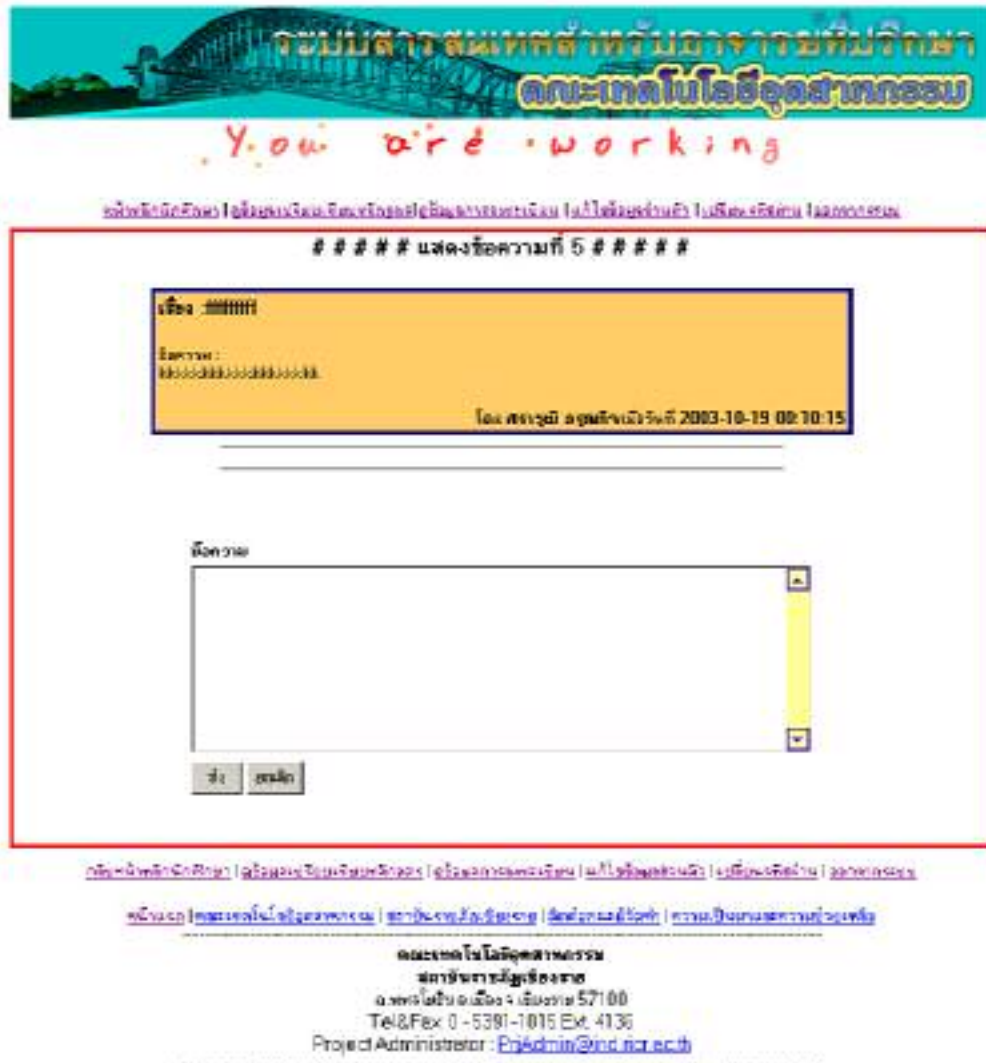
ระบบสารสนเทศสำหรับอาจารย์ที่ปรึกษา
คณะเทคโนโลยีอุตสาหกรรม

You are working

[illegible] | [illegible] | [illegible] | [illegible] | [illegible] | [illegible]

# # # # # แสดงข้อความที่ 5 # # # # #

เรื่อง :ffffffff

ข้อความ :
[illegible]

โดย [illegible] วันที่ 2003-10-19 00:10:15

ข้อความ

ส่ง ยกเลิก

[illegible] | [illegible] | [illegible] | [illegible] | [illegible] | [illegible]

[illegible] | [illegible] | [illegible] | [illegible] | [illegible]

คณะเทคโนโลยีอุตสาหกรรม
สถาบันราชภัฏเชียงราย
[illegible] เชียงราย 57100
Tel&Fax 0-5391-1015 Ext. 4136
Project Administrator : PrjAdmin@ind.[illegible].ac.th